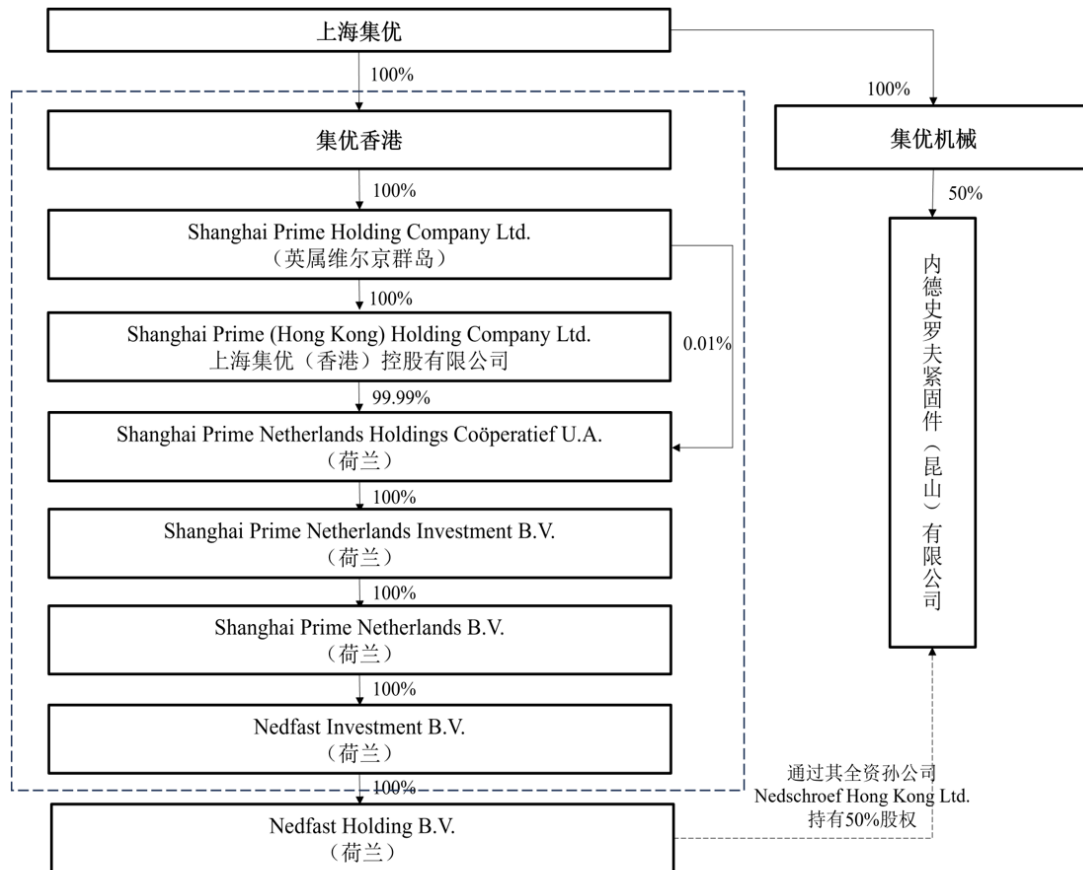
上海集优

100%

100%

集优香港

集优机械

100%

50%

Shanghai Prime Holding Company Ltd.
（英属维尔京群岛）

内德史罗夫紧固件（昆山）有限公司

100%

Shanghai Prime (Hong Kong) Holding Company Ltd.
上海集优（香港）控股有限公司

0.01%

99.99%

Shanghai Prime Netherlands Holdings Coöperatief U.A.
（荷兰）

100%

Shanghai Prime Netherlands Investment B.V.
（荷兰）

100%

Shanghai Prime Netherlands B.V.
（荷兰）

100%

Nedfast Investment B.V.
（荷兰）

100%

通过其全资孙公司
Nedschroef Hong Kong Ltd.
持有50%股权

Nedfast Holding B.V.
（荷兰）